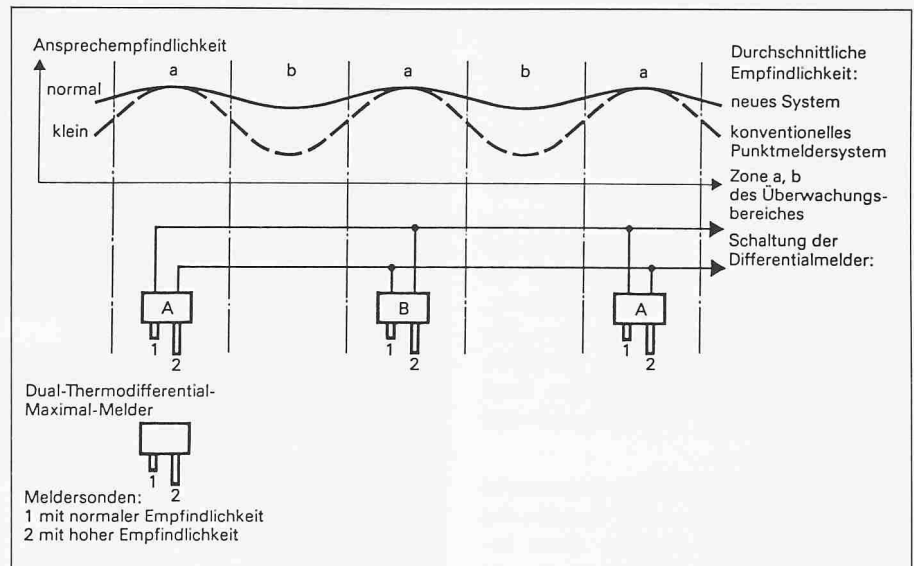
Ansprechempfindlichkeit

a b a b a

normal

klein

Durchschnittliche Empfindlichkeit:

neues System

konventionelles Punktmeldersystem

Zone a, b des Überwachungsbereiches

Schaltung der Differentialmelder:

A B A

1 2 1 2 1 2

Dual-Thermodifferential-Maximal-Melder

1 2

Meldersonden:
1 mit normaler Empfindlichkeit
2 mit hoher Empfindlichkeit